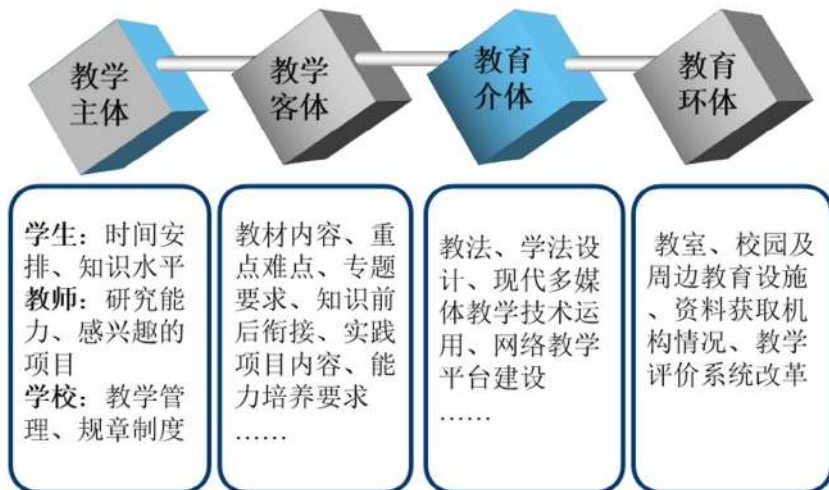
教学主体

教学客体

教育介体

教育环体

学生：时间安排、知识水平
教师：研究能力、感兴趣的项目
学校：教学管理、规章制度

教材内容、重点难点、专题要求、知识前后衔接、实践项目内容、能力培养要求
……

教法、学法设计、现代多媒体教学技术运用、网络教学平台建设
……

教室、校园及周边教育设施、资料获取机构情况、教学评价系统改革